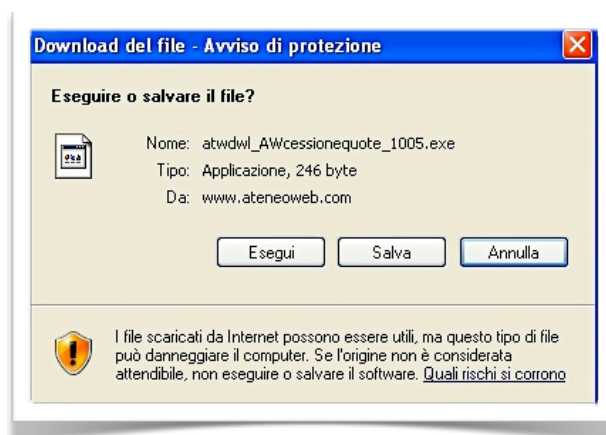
Download del file - Avviso di protezione

Eseguire o salvare il file?

Nome: atwdwl_AWcessionequote_1005.exe
Tipo: Applicazione, 246 byte
Da: www.ateneoweb.com

Esegui | Salva | Annulla

I file scaricati da Internet possono essere utili, ma questo tipo di file può danneggiare il computer. Se l'origine non è considerata attendibile, non eseguire o salvare il software. Quali rischi si corrono